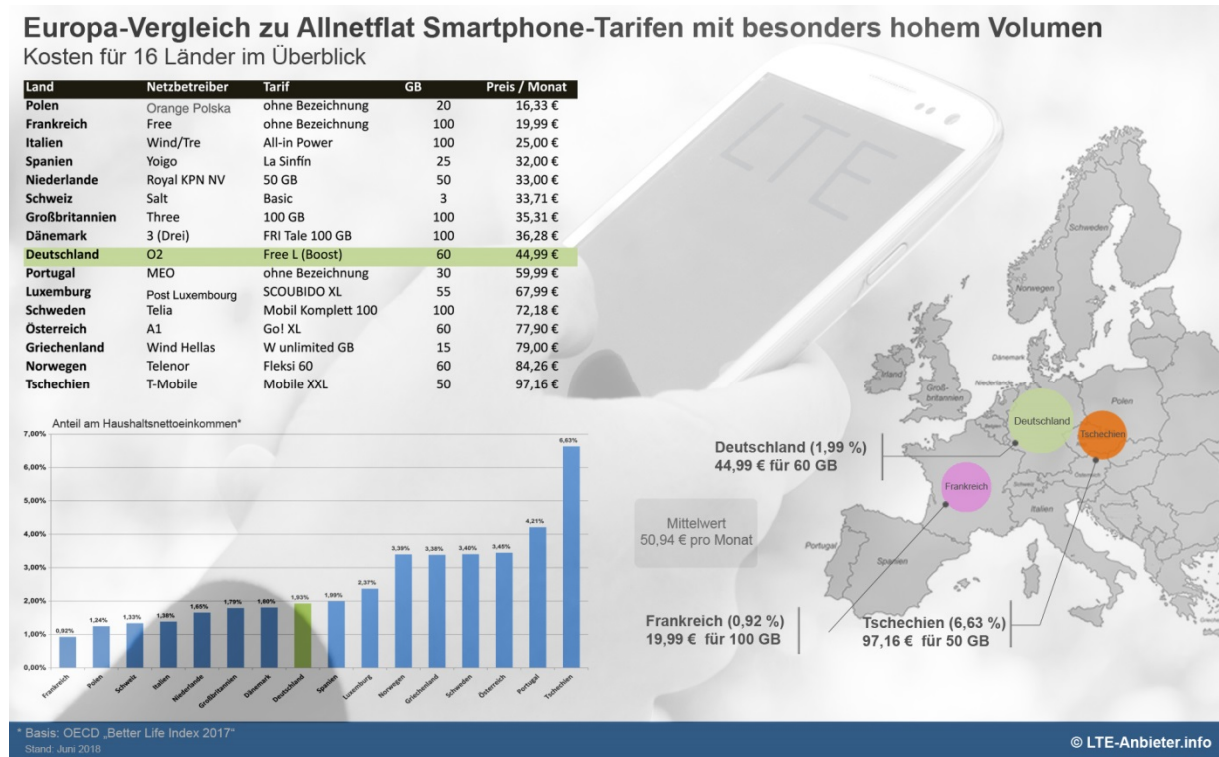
Europa-Vergleich zu Allnetflat Smartphone-Tarifen mit besonders hohem Volumen
Kosten für 16 Länder im Überblick

| Land | Netzbetreiber | Tarif | GB | Preis / Monat |
|---|---|---|---|---|
| Polen | Orange Polska | ohne Bezeichnung | 20 | 16,33 € |
| Frankreich | Free | ohne Bezeichnung | 100 | 19,99 € |
| Italien | Wind/Tre | All-in Power | 100 | 25,00 € |
| Spanien | Yoigo | La Sinfin | 25 | 32,00 € |
| Niederlande | Royal KPN NV | 50 GB | 50 | 33,00 € |
| Schweiz | Salt | Basic | 3 | 33,71 € |
| Großbritannien | Three | 100 GB | 100 | 35,31 € |
| Dänemark | 3 (Drei) | FRI Tale 100 GB | 100 | 36,28 € |
| Deutschland | O2 | Free L (Boost) | 60 | 44,99 € |
| Portugal | MEO | ohne Bezeichnung | 30 | 59,99 € |
| Luxemburg | Post Luxembourg | SCOUBIDO XL | 55 | 67,99 € |
| Schweden | Telia | Mobil Komplett 100 | 100 | 72,18 € |
| Österreich | A1 | Go! XL | 60 | 77,90 € |
| Griechenland | Wind Hellas | W unlimited GB | 15 | 79,00 € |
| Norwegen | Telenor | Fleksi 60 | 60 | 84,26 € |
| Tschechien | T-Mobile | Mobile XXL | 50 | 97,16 € |

LTE

Anteil am Haushaltsnettoeinkommen*
7,00%
6,00%
5,00%
4,00%
3,00%
2,00%
1,00%
0,00%
0,92% 1,24% 1,33% 1,38% 1,65% 1,79% 1,80% 1,93% 1,99% 2,37% 3,39% 3,38% 3,40% 3,45% 4,21% 6,63%
Frankreich Polen Schweiz Italien Niederlande Großbritannien Dänemark Deutschland Spanien Luxemburg Norwegen Griechenland Schweden Österreich Portugal Tschechien

Schweden
Norwegen
Dänemark
Groß-britannien
Niederlande
Polen
Deutschland
Tschechien
Frankreich
Schweiz
Italien
Portugal
Spanien

Deutschland (1,99 %)
44,99 € für 60 GB

Mittelwert
50,94 € pro Monat

Frankreich (0,92 %)
19,99 € für 100 GB

Tschechien (6,63 %)
97,16 € für 50 GB

* Basis: OECD „Better Life Index 2017"
Stand: Juni 2018
© LTE-Anbieter.info